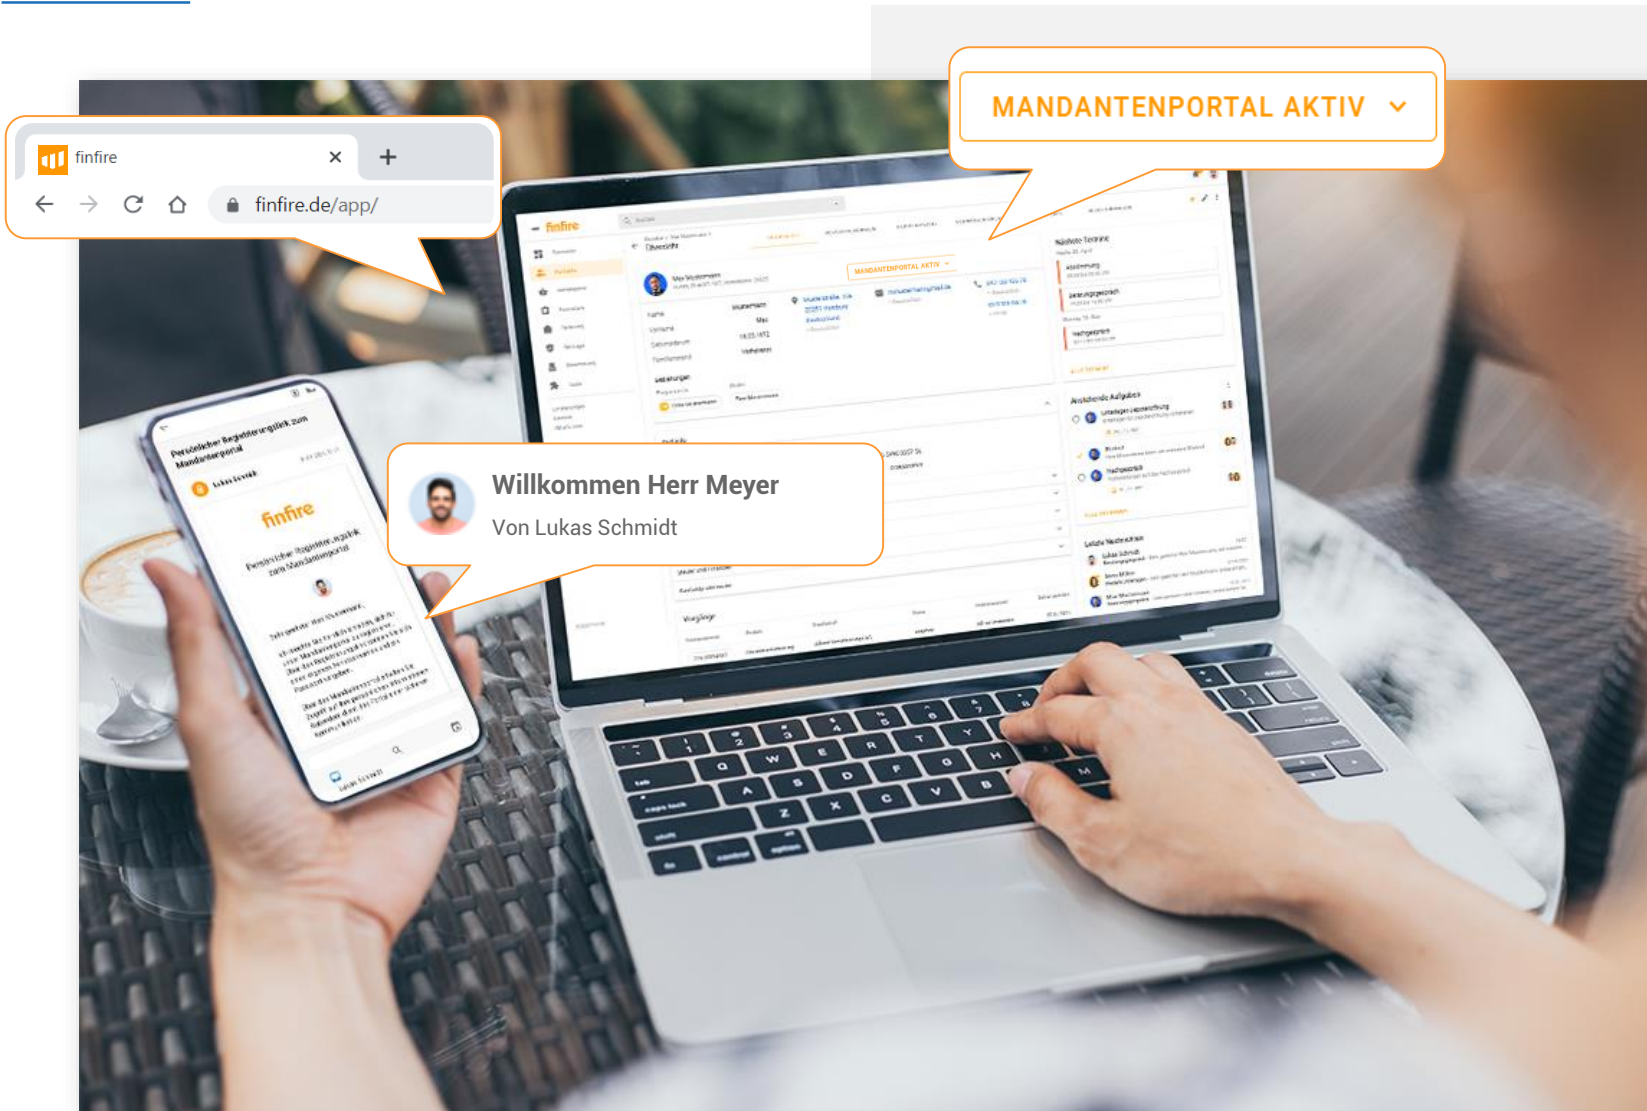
finfire
finfire.de/app/

MANDANTENPORTAL AKTIV

Willkommen Herr Meyer
Von Lukas Schmidt

finfire
MANDANTENPORTAL AKTIV
Übersicht
Max Mustermann
Nächste Termine
Anstehende Aufgaben
Letzte Nachrichten

Persönlicher Registrierungslink zum Mandantenportal
Lukas Schmidt
finfire
Persönlicher Registrierungslink zum Mandantenportal